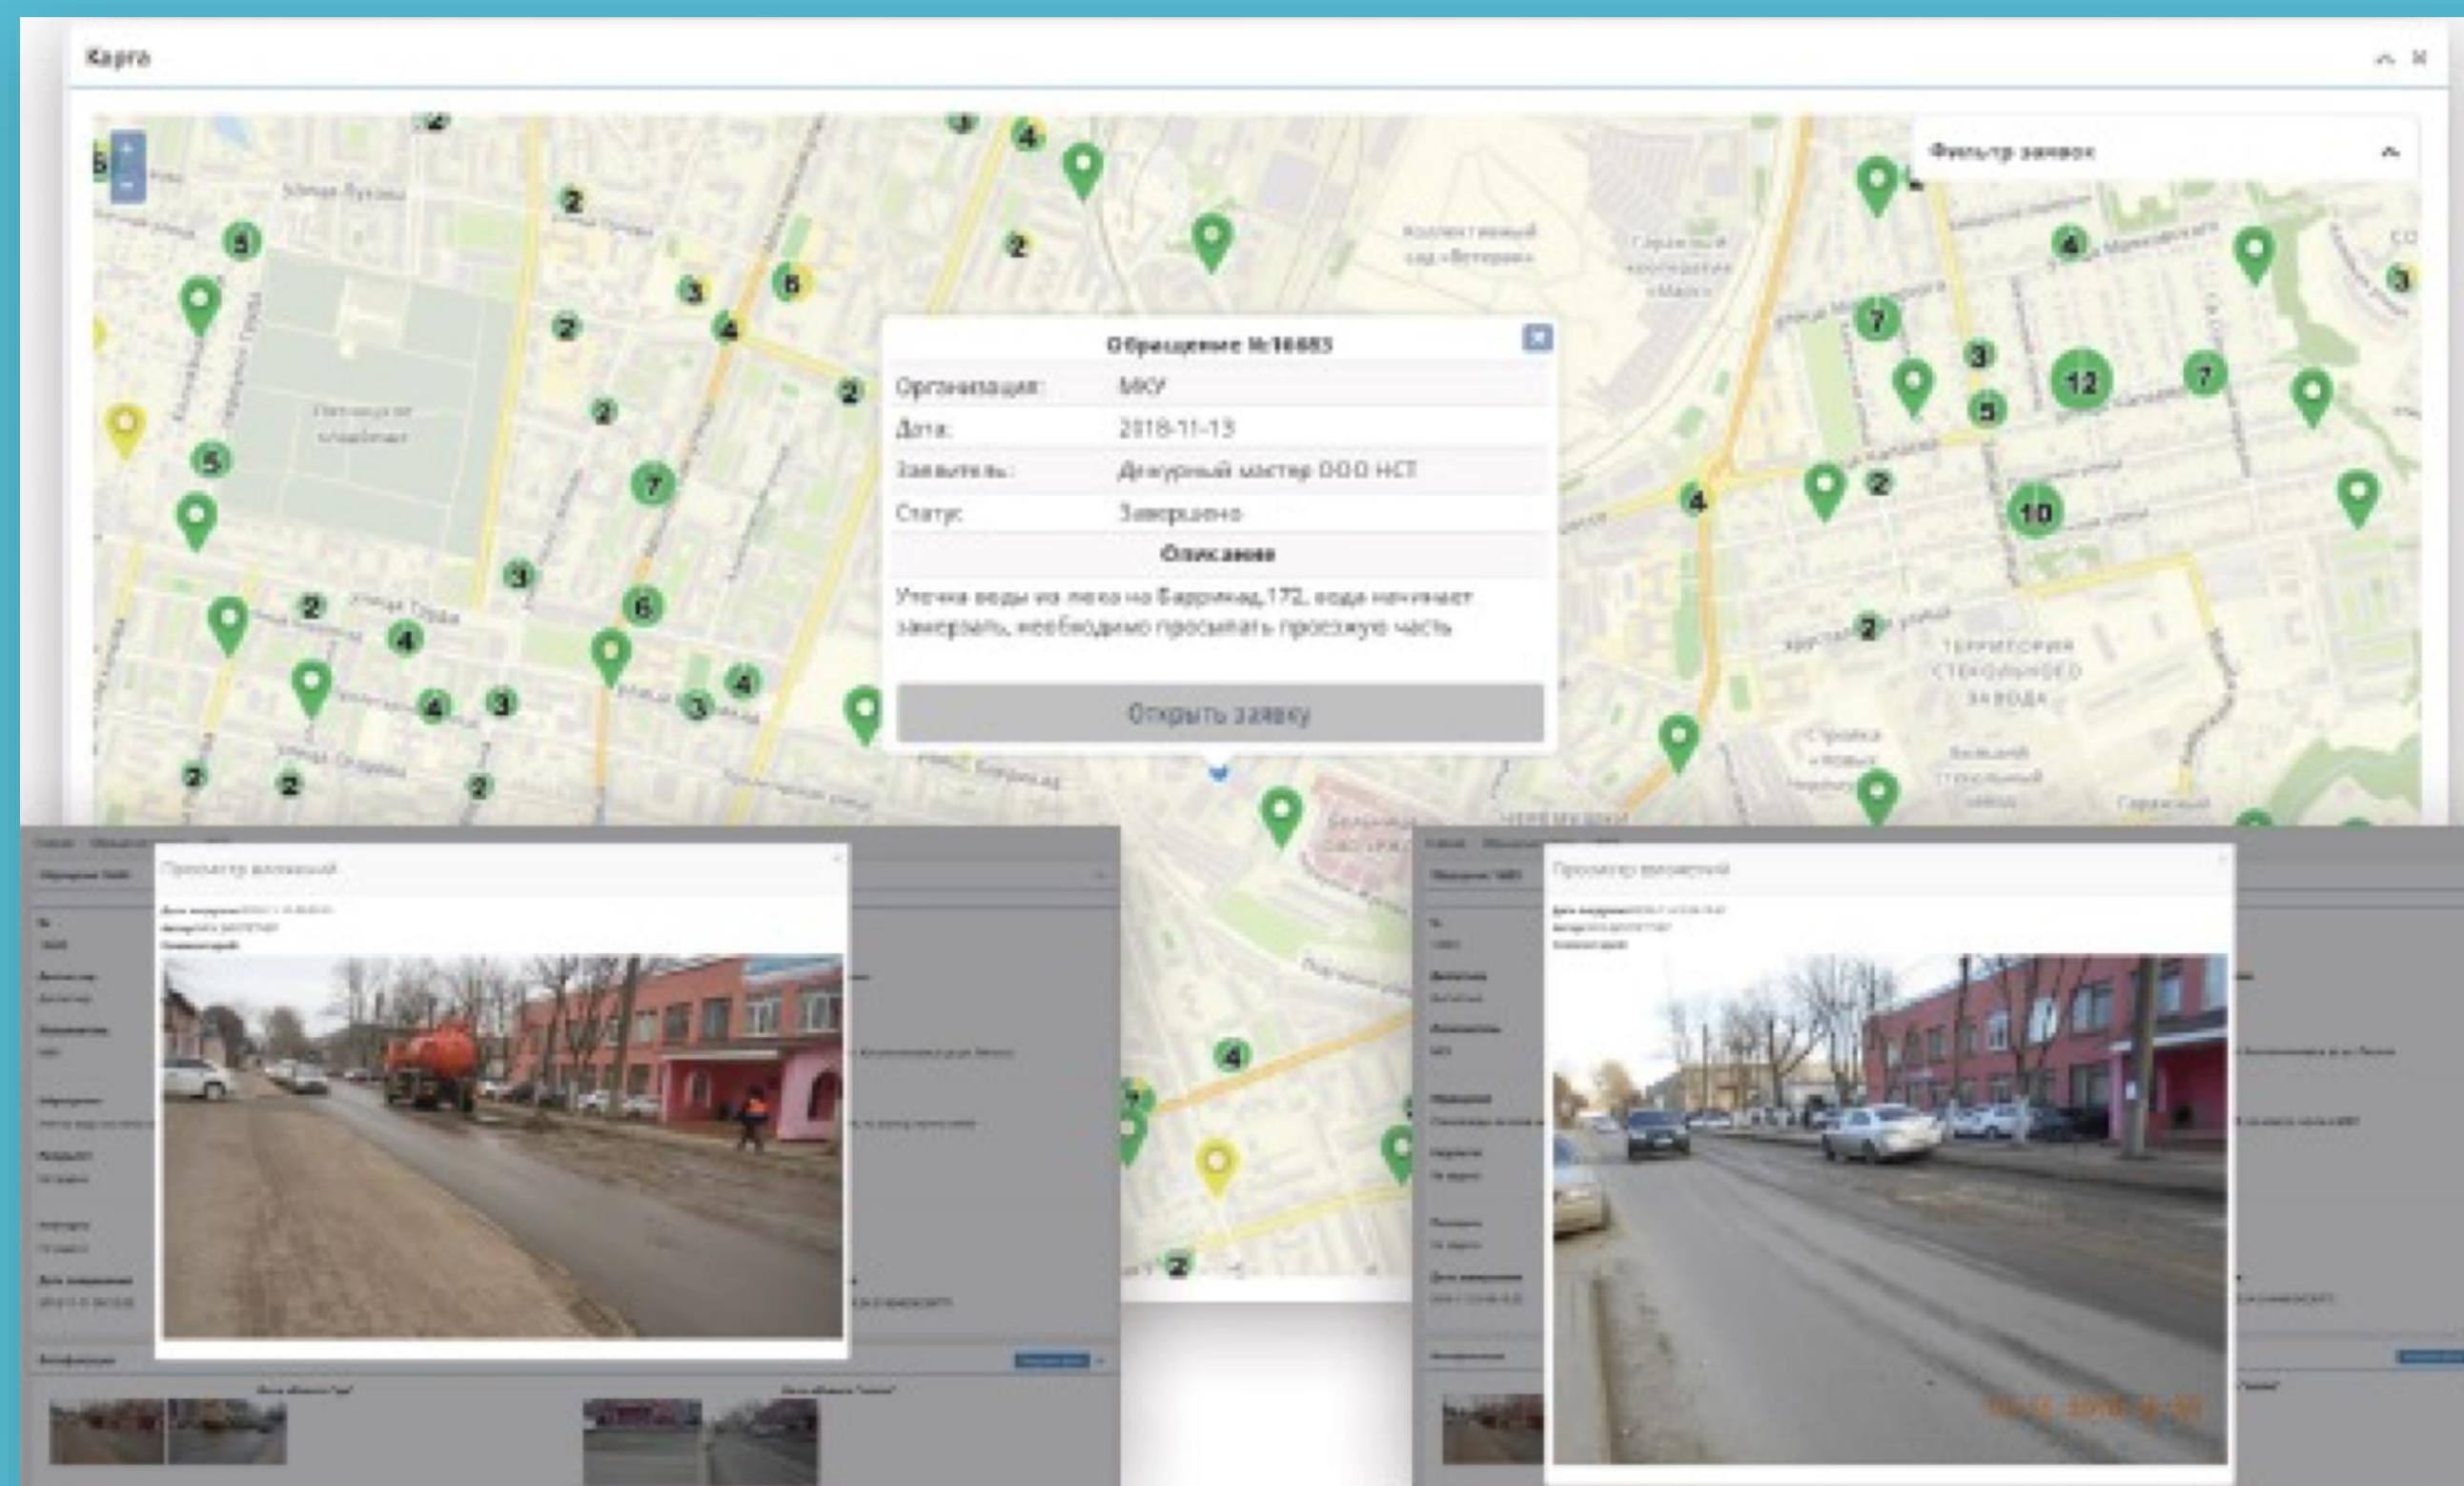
Карта

Фильтр заявок

Обращение №16683

Организация: МКУ

Дата: 2018-11-13

Заявитель: Дежурный мастер ООО НСТ

Статус: Завершено

Описание

Утечка воды из люка на Баррикад,172, вода начинает замерзать, необходимо просыпать проезжую часть

Открыть заявку

Коллективный сад «Ветеран»

Территория стекольного завода

Просмотр вложений

Просмотр вложений